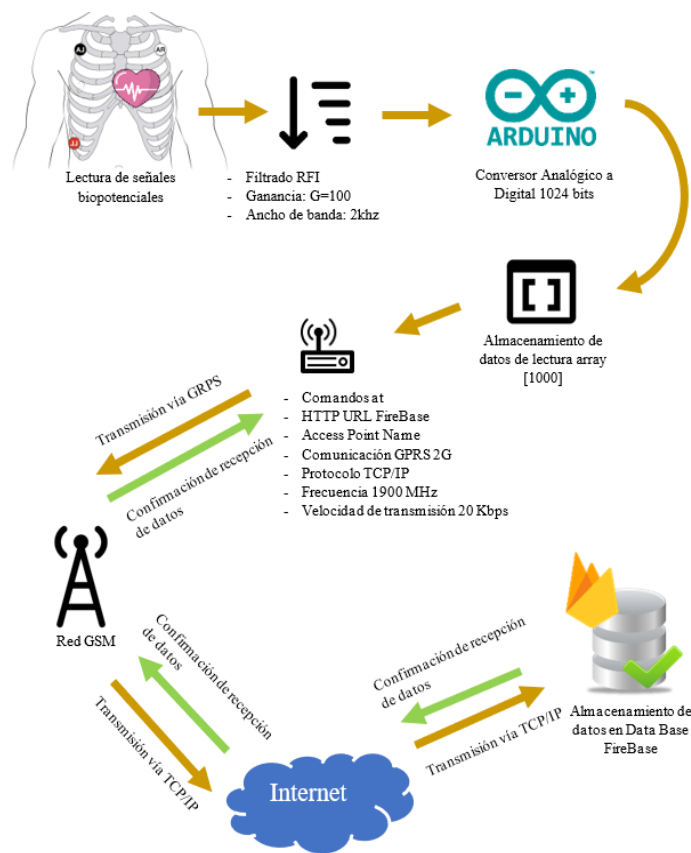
AJ

AR

LL

Lectura de señales biopotenciales

- Filtrado RFI
- Ganancia: G=100
- Ancho de banda: 2khz

ARDUINO

Conversor Analógico a Digital 1024 bits

[ ]

Almacenamiento de datos de lectura array [1000]

- Comandos at
- HTTP URL FireBase
- Access Point Name
- Comunicación GPRS 2G
- Protocolo TCP/IP
- Frecuencia 1900 MHz
- Velocidad de transmisión 20 Kbps

Transmisión vía GRPS

Confirmación de recepción de datos

Red GSM

Confirmación de recepción de datos

Transmisión vía TCP/IP

Internet

Confirmación de recepción de datos

Transmisión vía TCP/IP

Almacenamiento de datos en Data Base FireBase